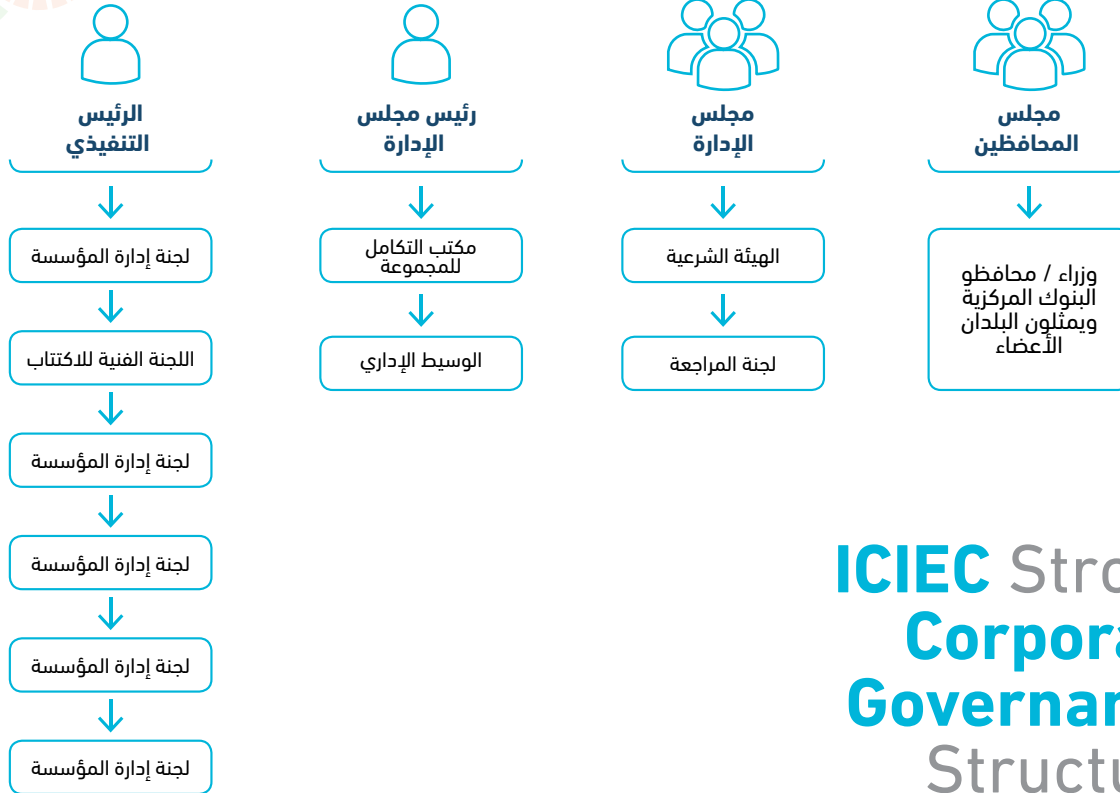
مجلس المحافظين

وزراء / محافظو البنوك المركزية ويمثلون البلدان الأعضاء

مجلس الإدارة

الهيئة الشرعية

لجنة المراجعة

رئيس مجلس الإدارة

مكتب التكامل للمجموعة

الوسيط الإداري

الرئيس التنفيذي

لجنة إدارة المؤسسة

اللجنة الفنية للاكتتاب

لجنة إدارة المؤسسة

لجنة إدارة المؤسسة

لجنة إدارة المؤسسة

لجنة إدارة المؤسسة

ICIEC Stro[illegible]
Corpora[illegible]
Governan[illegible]
Structu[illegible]